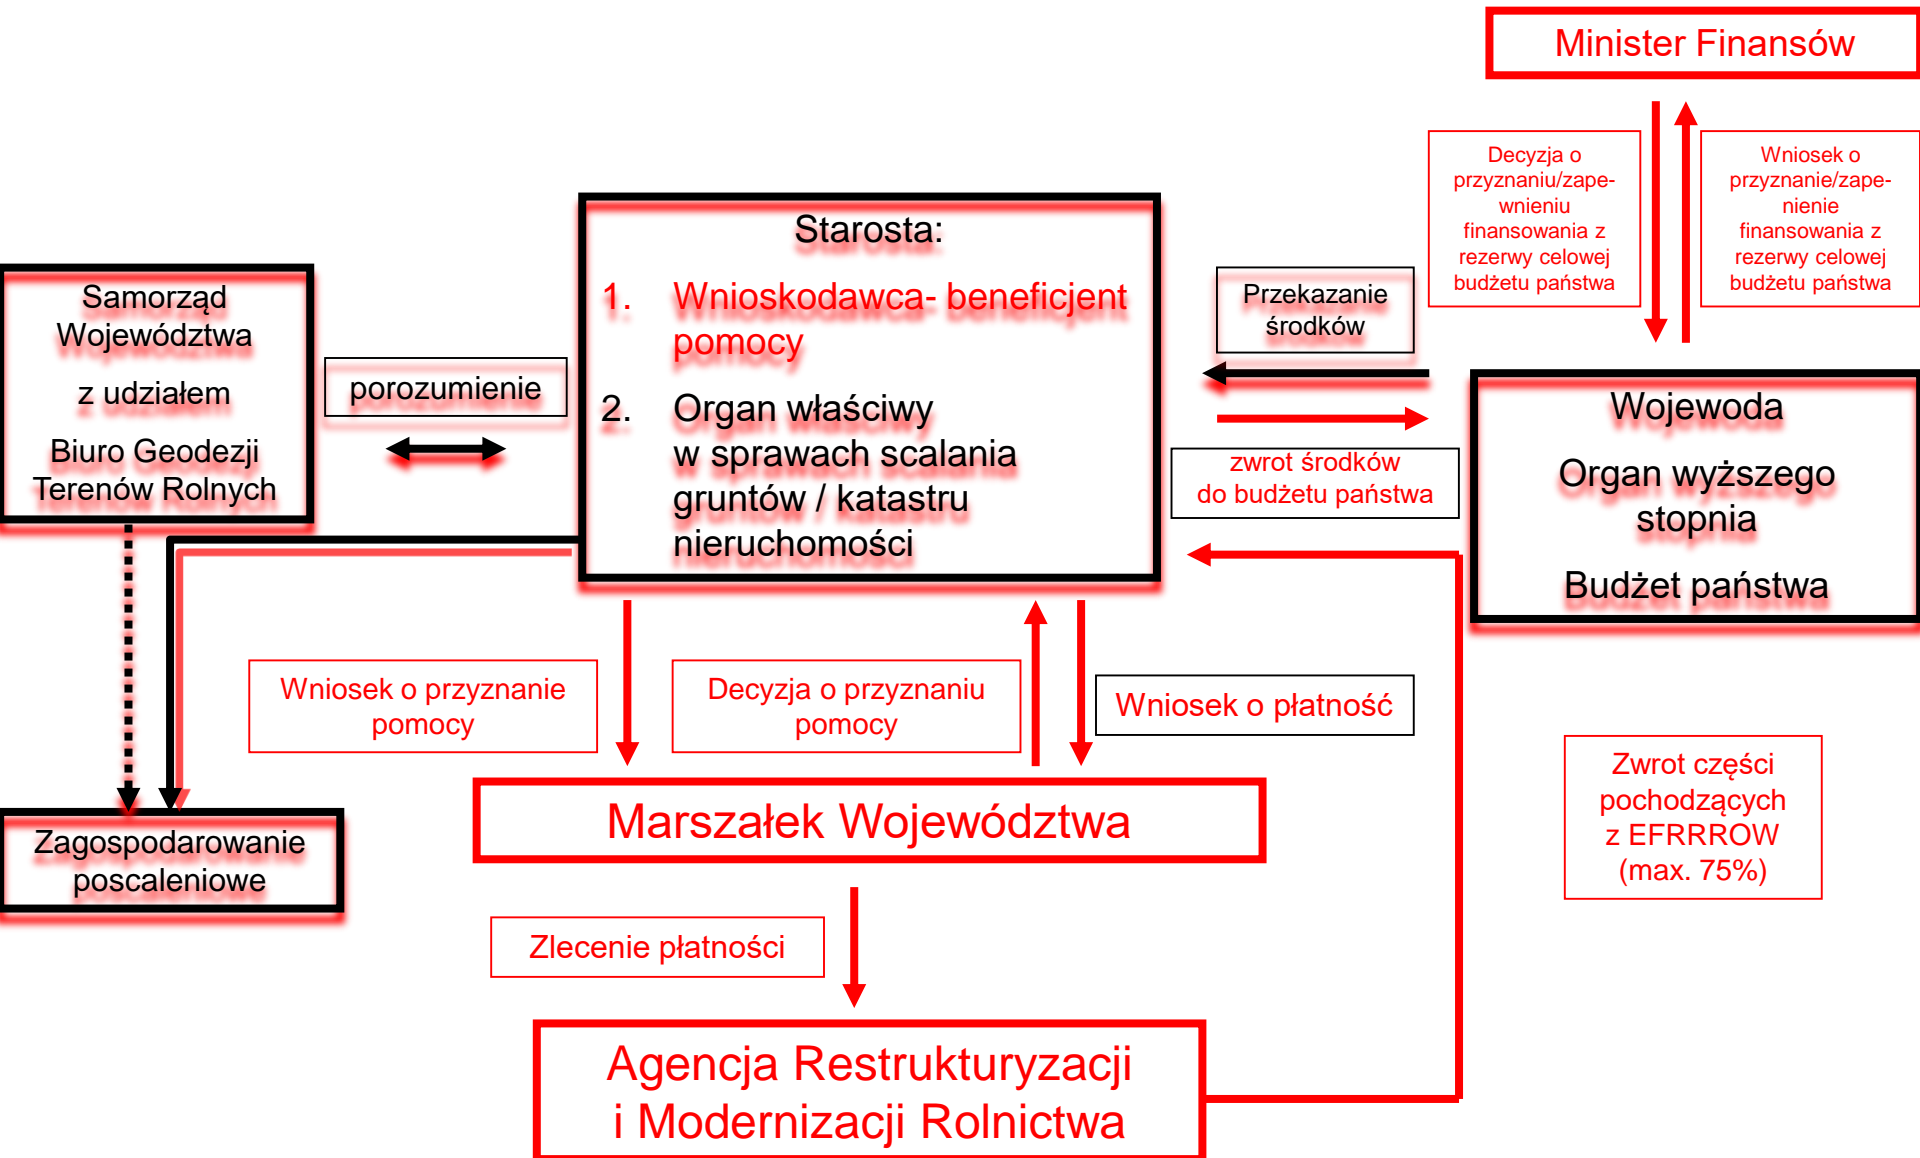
Minister Finansów

Decyzja o przyznaniu/zapewnieniu finansowania z rezerwy celowej budżetu państwa

Wniosek o przyznanie/zapenienie finansowania z rezerwy celowej budżetu państwa

Samorząd Województwa

z udziałem

Biuro Geodezji Terenów Rolnych

porozumienie

Starosta:

1. Wnioskodawca- beneficjent pomocy

2. Organ właściwy w sprawach scalania gruntów / katastru nieruchomości

Przekazanie środków

zwrot środków do budżetu państwa

Wojewoda

Organ wyższego stopnia

Budżet państwa

Wniosek o przyznanie pomocy

Decyzja o przyznaniu pomocy

Wniosek o płatność

Zwrot części pochodzących z EFRRROW (max. 75%)

Zagospodarowanie poscaleniowe

Marszałek Województwa

Zlecenie płatności

Agencja Restrukturyzacji i Modernizacji Rolnictwa